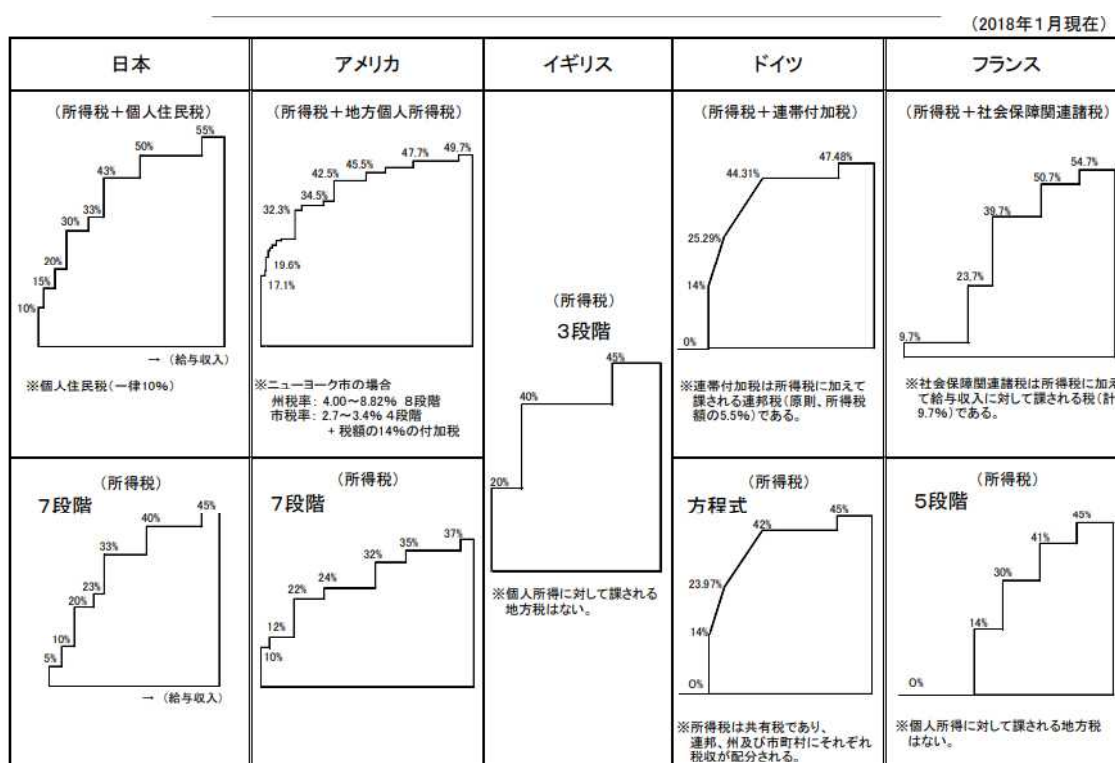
(2018年1月現在)

| 日本 | アメリカ | イギリス | ドイツ | フランス |
|---|---|---|---|---|
| (所得税+個人住民税) 10% 15% 20% 30% 33% 43% 50% 55% →(給与収入) ※個人住民税(一律10%) | (所得税+地方個人所得税) 17.1% 19.6% 32.3% 34.5% 42.5% 45.5% 47.7% 49.7% ※ニューヨーク市の場合 州税率:4.00~8.82% 8段階 市税率:2.7~3.4% 4段階 +税額の14%の付加税 | (所得税) 3段階 20% 40% 45% ※個人所得に対して課される地方税はない。 | (所得税+連帯付加税) 0% 14% 25.29% 44.31% 47.48% ※連帯付加税は所得税に加えて課される連邦税(原則、所得税額の5.5%)である。 | (所得税+社会保障関連諸税) 9.7% 23.7% 39.7% 50.7% 54.7% ※社会保障関連諸税は所得税に加え て給与収入に対して課される税(計 9.7%)である。 |
| (所得税) 7段階 5% 10% 20% 23% 33% 40% 45% →(給与収入) | (所得税) 7段階 10% 12% 22% 24% 32% 35% 37% | | (所得税) 方程式 0% 14% 23.97% 42% 45% ※所得税は共有税であり、連邦、州及び市町村にそれぞれ税収が配分される。 | (所得税) 5段階 0% 14% 30% 41% 45% ※個人所得に対して課される地方税はない。 |